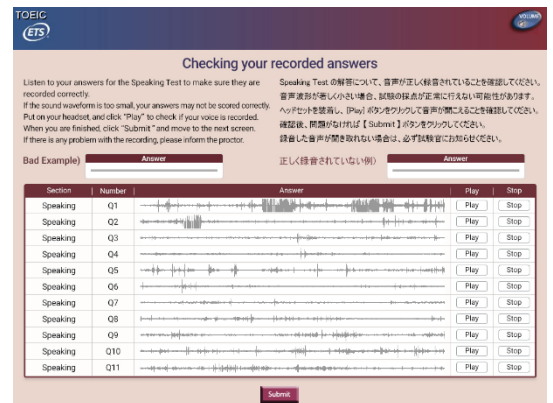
TOEIC
ETS

Checking your recorded answers

Listen to your answers for the Speaking Test to make sure they are recorded correctly.
If the sound waveform is too small, your answers may not be scored correctly.
Put on your headset, and click "Play" to check if your voice is recorded.
When you are finished, click "Submit" and move to the next screen.
If there is any problem with the recording, please inform the proctor.

Speaking Test の解答について、音声が正しく録音されていることを確認してください。
音声波形が著しく小さい場合、試験の採点が正常に行えない可能性があります。
ヘッドセットを装着し、[Play] ボタンをクリックして音声が聞こえることを確認してください。
確認後、問題がなければ【 Submit 】ボタンをクリックしてください。
録音した音声が聞き取れない場合は、必ず試験官にお知らせください。

Bad Example) Answer

正しく録音されていない例) Answer

| Section | Number | Answer | Play | Stop |
|---|---|---|---|---|
| Speaking | Q1 | | Play | Stop |
| Speaking | Q2 | | Play | Stop |
| Speaking | Q3 | | Play | Stop |
| Speaking | Q4 | | Play | Stop |
| Speaking | Q5 | | Play | Stop |
| Speaking | Q6 | | Play | Stop |
| Speaking | Q7 | | Play | Stop |
| Speaking | Q8 | | Play | Stop |
| Speaking | Q9 | | Play | Stop |
| Speaking | Q10 | | Play | Stop |
| Speaking | Q11 | | Play | Stop |

Submit